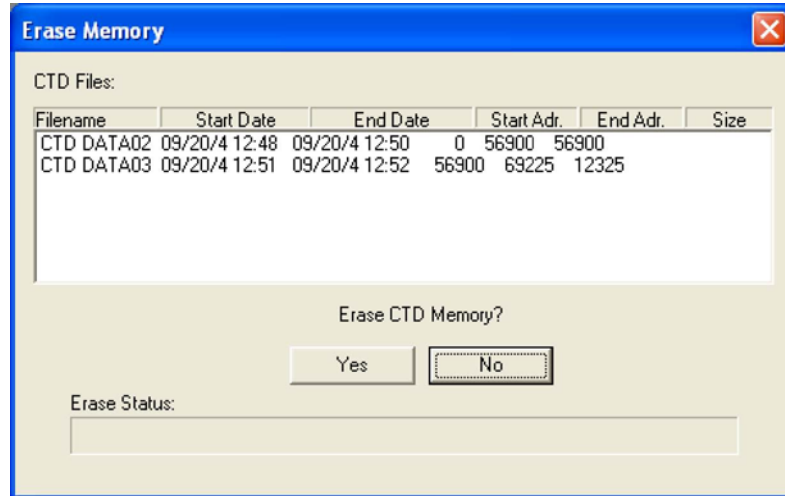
Erase Memory

CTD Files:

| Filename | Start Date | End Date | Start Adr. | End Adr. | Size |
|---|---|---|---|---|---|
| CTD DATA02 | 09/20/4 12:48 | 09/20/4 12:50 | 0 | 56900 | 56900 |
| CTD DATA03 | 09/20/4 12:51 | 09/20/4 12:52 | 56900 | 69225 | 12325 |

Erase CTD Memory?

Yes

No

Erase Status: